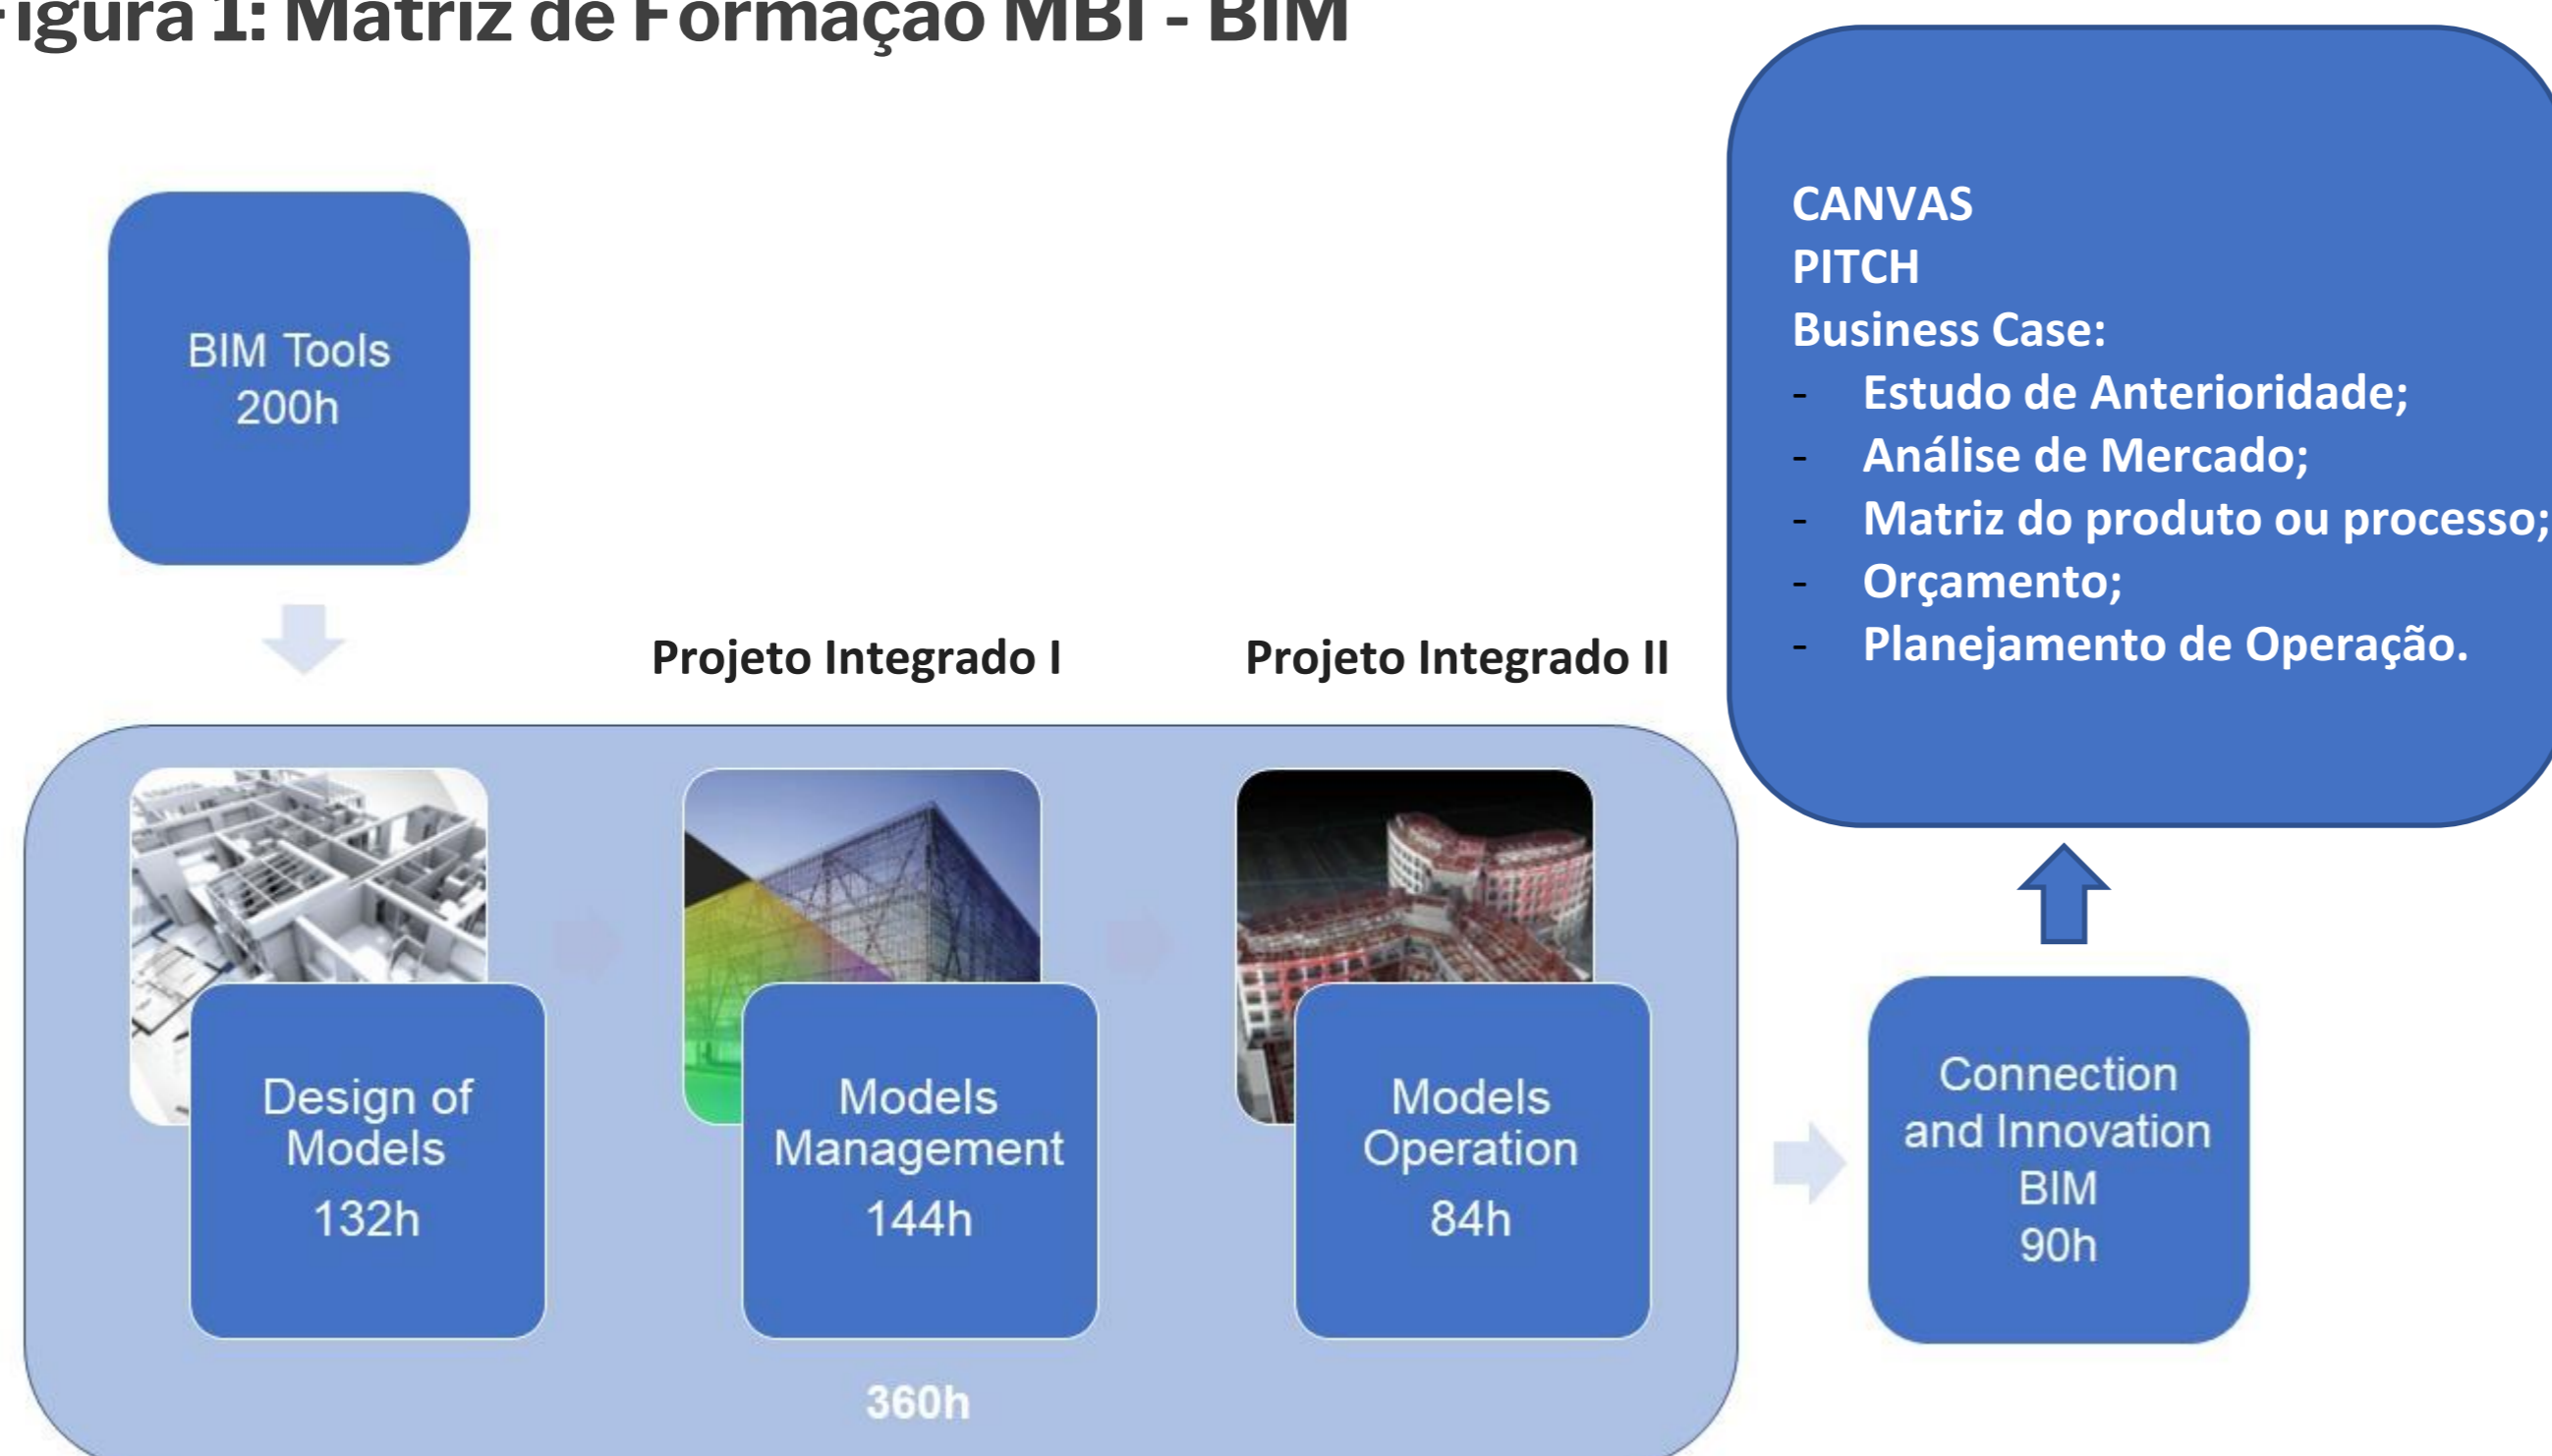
igura 1: Matriz de Formação MBI - BIM

BIM Tools
200h

CANVAS
PITCH
Business Case:
- Estudo de Anterioridade;
- Análise de Mercado;
- Matriz do produto ou processo;
- Orçamento;
- Planejamento de Operação.

Projeto Integrado I

Projeto Integrado II

Design of Models
132h

Models Management
144h

Models Operation
84h

360h

Connection and Innovation BIM
90h